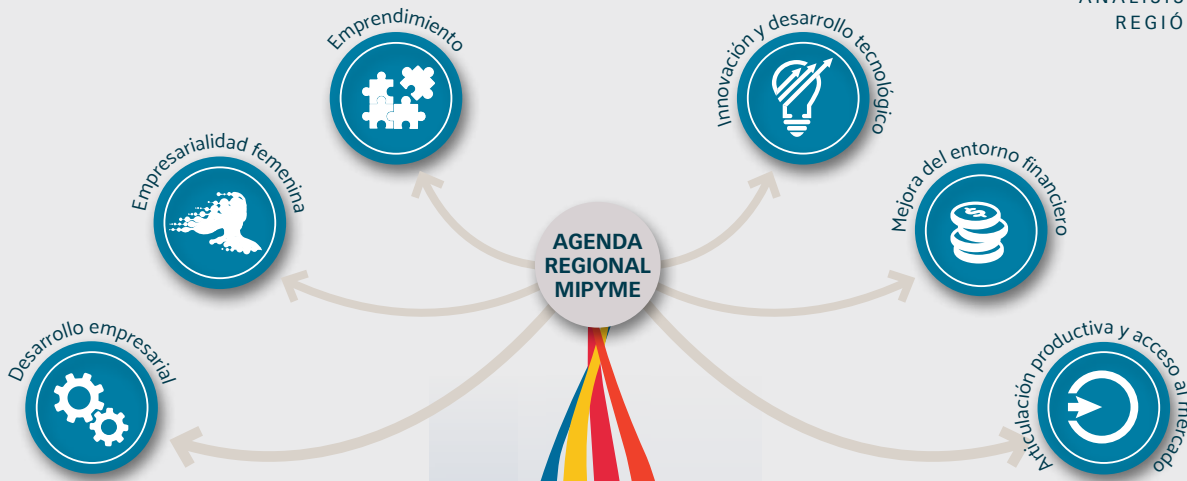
ANÁLISIS
REGIÓ

Emprendimiento

Innovación y desarrollo tecnológico

Empresarialidad femenina

Mejora del entorno financiero

AGENDA REGIONAL MIPYME

Desarrollo empresarial

Articulación productiva y acceso al mercado